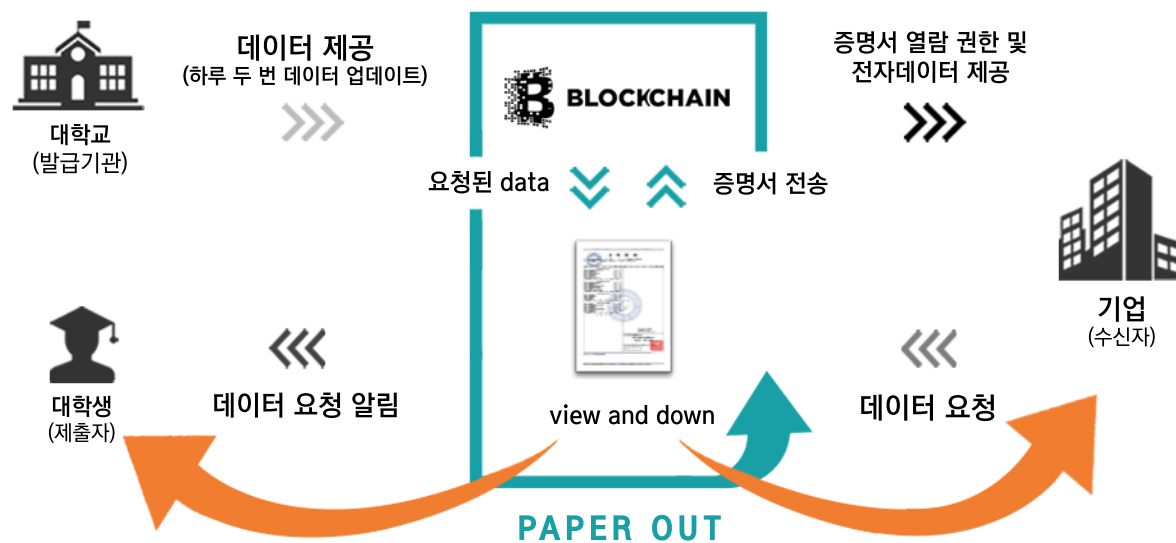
대학교
(발급기관)

데이터 제공
(하루 두 번 데이터 업데이트)

BLOCKCHAIN

증명서 열람 권한 및
전자데이터 제공

요청된 data

증명서 전송

기업
(수신자)

대학생
(제출자)

데이터 요청 알림

view and down

데이터 요청

PAPER OUT